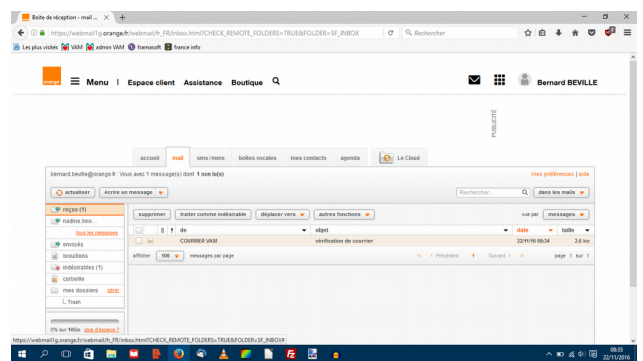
Boite de réception - mail ... ×

https://webmail1g.orange.fr/webmail/fr_FR/inbox.html?CHECK_REMOTE_FOLDERS=TRUE&FOLDER=SF_INBOX

Rechercher

Les plus visités VAM admin VAM framasoft france info

orange Menu | Espace client Assistance Boutique

Bernard BEVILLE

PUBLICITÉ

accueil mail sms/mms boites vocales mes contacts agenda Le Cloud

bernard.beville@orange.fr : Vous avez 1 message(s) dont 1 non lu(s)

mes préférences | aide

actualiser écrire un message

Rechercher... dans les mails

reçus (1)
nadins bevi...
tous les messages
envoyés
brouillons
indésirables (1)
corbeille
mes dossiers gérer
Trash

0% sur 10Go que d'espace ?

supprimer traiter comme indésirable déplacer vers autres fonctions

vue par messages

| | | de | objet | date | taille |
|---|---|---|---|---|---|
| | | COURRIER VAM | vérification de courrier | 22/11/16 08:34 | 2.6 ko |

afficher 100 messages par page

Précédent 1 Suivant page 1 sur 1

https://webmail1g.orange.fr/webmail/fr_FR/inbox.html?CHECK_REMOTE_FOLDERS=TRUE&FOLDER=SF_INBOX#

08:35
22/11/2016